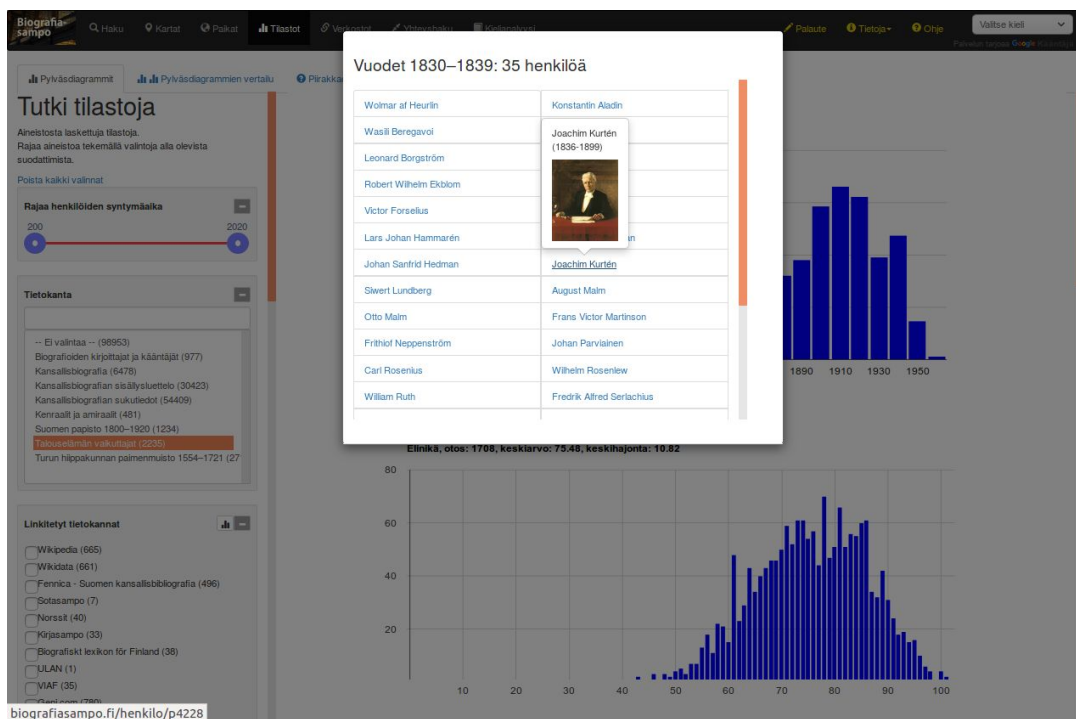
Biografiasampo
Haku Kartat Paikat Tilastot Verkostot Yhteyshaku Kielianalyysi
Palaute Tietoja Ohje
Valitse kieli
Palvelun tarjoaa Google Kääntäjä

Pylväsdiagrammit Pylväsdiagrammien vertailu Piirakka

Tutki tilastoja

Aineistosta laskettuja tilastoja.
Rajaa aineistoa tekemällä valintoja alla olevista suodattimista.

Poista kaikki valinnat

Rajaa henkilöiden syntymäaika
200 2020

Tietokanta

-- Ei valintaa -- (98953)
Biografioiden kirjoittajat ja kääntäjät (977)
Kansallisbiografia (6478)
Kansallisbiografian sisällysluettelo (30423)
Kansallisbiografian sukutiedot (54409)
Kenraalit ja amiraalit (481)
Suomen papisto 1800–1920 (1234)
Talouselämän vaikuttajat (2235)
Turun hiippakunnan paimenmuisto 1554–1721 (27

Linkitetyt tietokannat

Wikipedia (665)
Wikidata (661)
Fennica - Suomen kansallisbibliografia (496)
Sotasampo (7)
Norssit (40)
Kirjasampo (33)
Biografiskt lexikon för Finland (38)
ULAN (1)
VIAF (35)
Geni.com (780)

Vuodet 1830–1839: 35 henkilöä

| Wolmar af Heurlin | Konstantin Aladin |
|---|---|
| Wasili Beregavoi | |
| Leonard Borgström | |
| Robert Wilhelm Ekblom | |
| Victor Forselius | |
| Lars Johan Hammarén | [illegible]n |
| Johan Sanfrid Hedman | Joachim Kurtén |
| Siwert Lundberg | August Malm |
| Otto Malm | Frans Victor Martinson |
| Frithiof Neppenström | Johan Parviainen |
| Carl Rosenius | Wilhelm Rosenlew |
| William Ruth | Fredrik Alfred Serlachius |

Joachim Kurtén
(1836-1899)

1890 1910 1930 1950

Elinikä, otos: 1708, keskiarvo: 75.48, keskihajonta: 10.82
80
60
40
20
10 20 30 40 50 60 70 80 90 100

biografiasampo.fi/henkilo/p4228